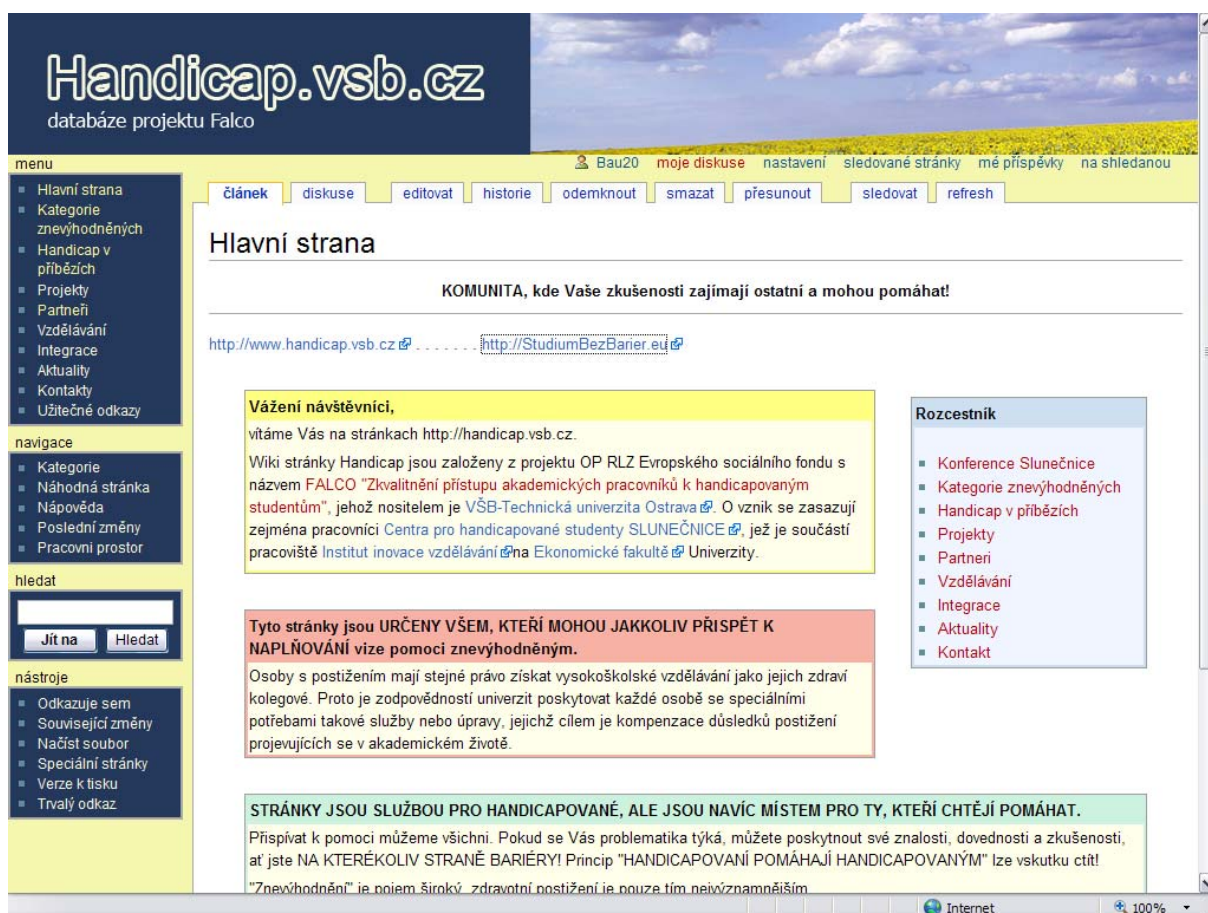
Handicap.vsb.cz
databáze projektu Falco

Bau20 moje diskuse nastavení sledované stránky mé příspěvky na shledanou

menu
- Hlavní strana
- Kategorie znevýhodněných
- Handicap v příbězích
- Projekty
- Partneři
- Vzdělávání
- Integrace
- Aktuality
- Kontakty
- Užitečné odkazy

navigace
- Kategorie
- Náhodná stránka
- Nápověda
- Poslední změny
- Pracovni prostor

hledat
Jít na Hledat

nástroje
- Odkazuje sem
- Související změny
- Načíst soubor
- Speciální stránky
- Verze k tisku
- Trvalý odkaz

článek diskuse editovat historie odemknout smazat přesunout sledovat refresh

Hlavní strana

KOMUNITA, kde Vaše zkušenosti zajímají ostatní a mohou pomáhat!

http://www.handicap.vsb.cz . . . . . . . http://StudiumBezBarier.eu

Vážení návštěvníci,
vítáme Vás na stránkach http://handicap.vsb.cz.
Wiki stránky Handicap jsou založeny z projektu OP RLZ Evropského sociálního fondu s názvem FALCO "Zkvalitnění přístupu akademických pracovníků k handicapovaným studentům", jehož nositelem je VŠB-Technická univerzita Ostrava. O vznik se zasazují zejména pracovníci Centra pro handicapované studenty SLUNEČNICE, jež je součástí pracoviště Institut inovace vzdělávání na Ekonomické fakultě Univerzity.

Rozcestník
- Konference Slunečnice
- Kategorie znevýhodněných
- Handicap v příbězích
- Projekty
- Partneri
- Vzdělávání
- Integrace
- Aktuality
- Kontakt

Tyto stránky jsou URČENY VŠEM, KTEŘÍ MOHOU JAKKOLIV PŘISPĚT K NAPLŇOVÁNÍ vize pomoci znevýhodněným.
Osoby s postižením mají stejné právo získat vysokoškolské vzdělávání jako jejich zdraví kolegové. Proto je zodpovědností univerzit poskytovat každé osobě se speciálními potřebami takové služby nebo úpravy, jejichž cílem je kompenzace důsledků postižení projevujících se v akademickém životě.

STRÁNKY JSOU SLUŽBOU PRO HANDICAPOVANÉ, ALE JSOU NAVÍC MÍSTEM PRO TY, KTEŘÍ CHTĚJÍ POMÁHAT.
Přispívat k pomoci můžeme všichni. Pokud se Vás problematika týká, můžete poskytnout své znalosti, dovednosti a zkušenosti, ať jste NA KTERÉKOLIV STRANĚ BARIÉRY! Princip "HANDICAPOVANÍ POMÁHAJÍ HANDICAPOVANÝM" lze vskutku ctít!
"Znevýhodnění" je pojem široký, zdravotní postižení je pouze tím nejvýznamnějším

Internet 100%